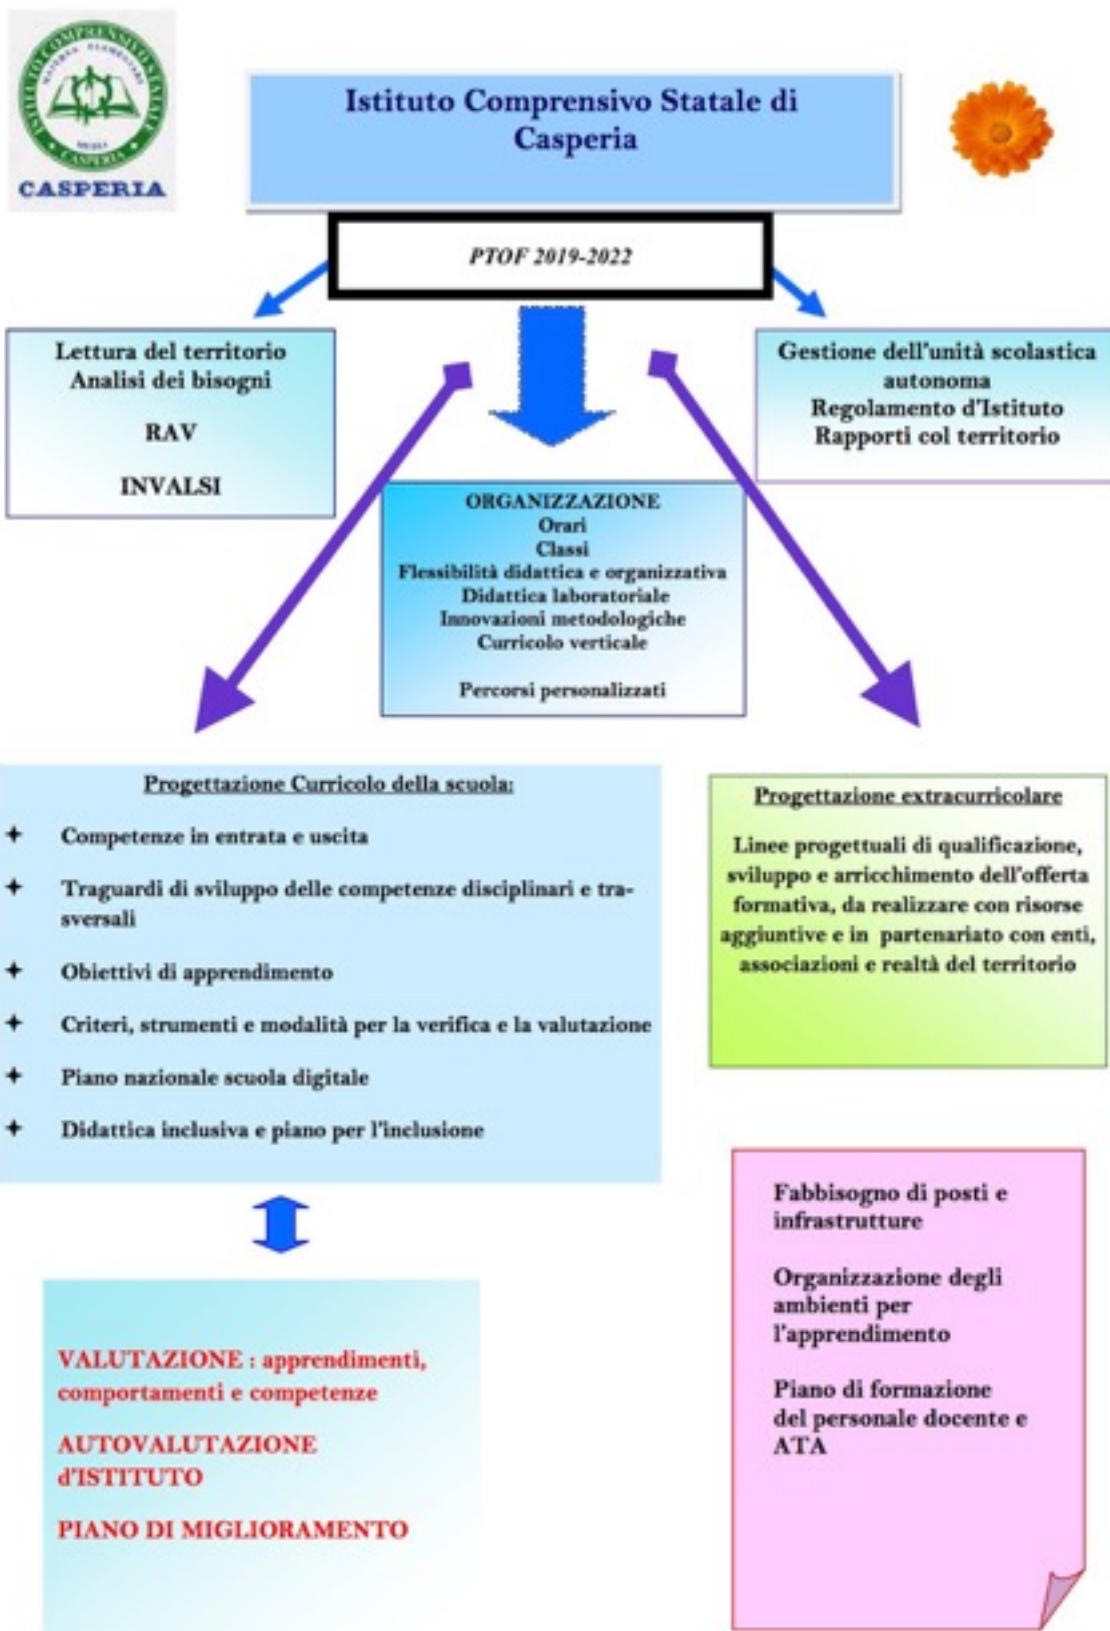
ISTITUTO COMPRENSIVO STATALE
CASPERIA

CASPERIA

Istituto Comprensivo Statale di Casperia

PTOF 2019-2022

Lettura del territorio
Analisi dei bisogni

RAV

INVALSI

Gestione dell'unità scolastica autonoma
Regolamento d'Istituto
Rapporti col territorio

ORGANIZZAZIONE
Orari
Classi
Flessibilità didattica e organizzativa
Didattica laboratoriale
Innovazioni metodologiche
Curricolo verticale

Percorsi personalizzati

Progettazione Curricolo della scuola:

✦ Competenze in entrata e uscita

✦ Traguardi di sviluppo delle competenze disciplinari e trasversali

✦ Obiettivi di apprendimento

✦ Criteri, strumenti e modalità per la verifica e la valutazione

✦ Piano nazionale scuola digitale

✦ Didattica inclusiva e piano per l'inclusione

Progettazione extracurricolare

Linee progettuali di qualificazione, sviluppo e arricchimento dell'offerta formativa, da realizzare con risorse aggiuntive e in partenariato con enti, associazioni e realtà del territorio

VALUTAZIONE : apprendimenti, comportamenti e competenze

AUTOVALUTAZIONE d'ISTITUTO

PIANO DI MIGLIORAMENTO

Fabbisogno di posti e infrastrutture

Organizzazione degli ambienti per l'apprendimento

Piano di formazione del personale docente e ATA